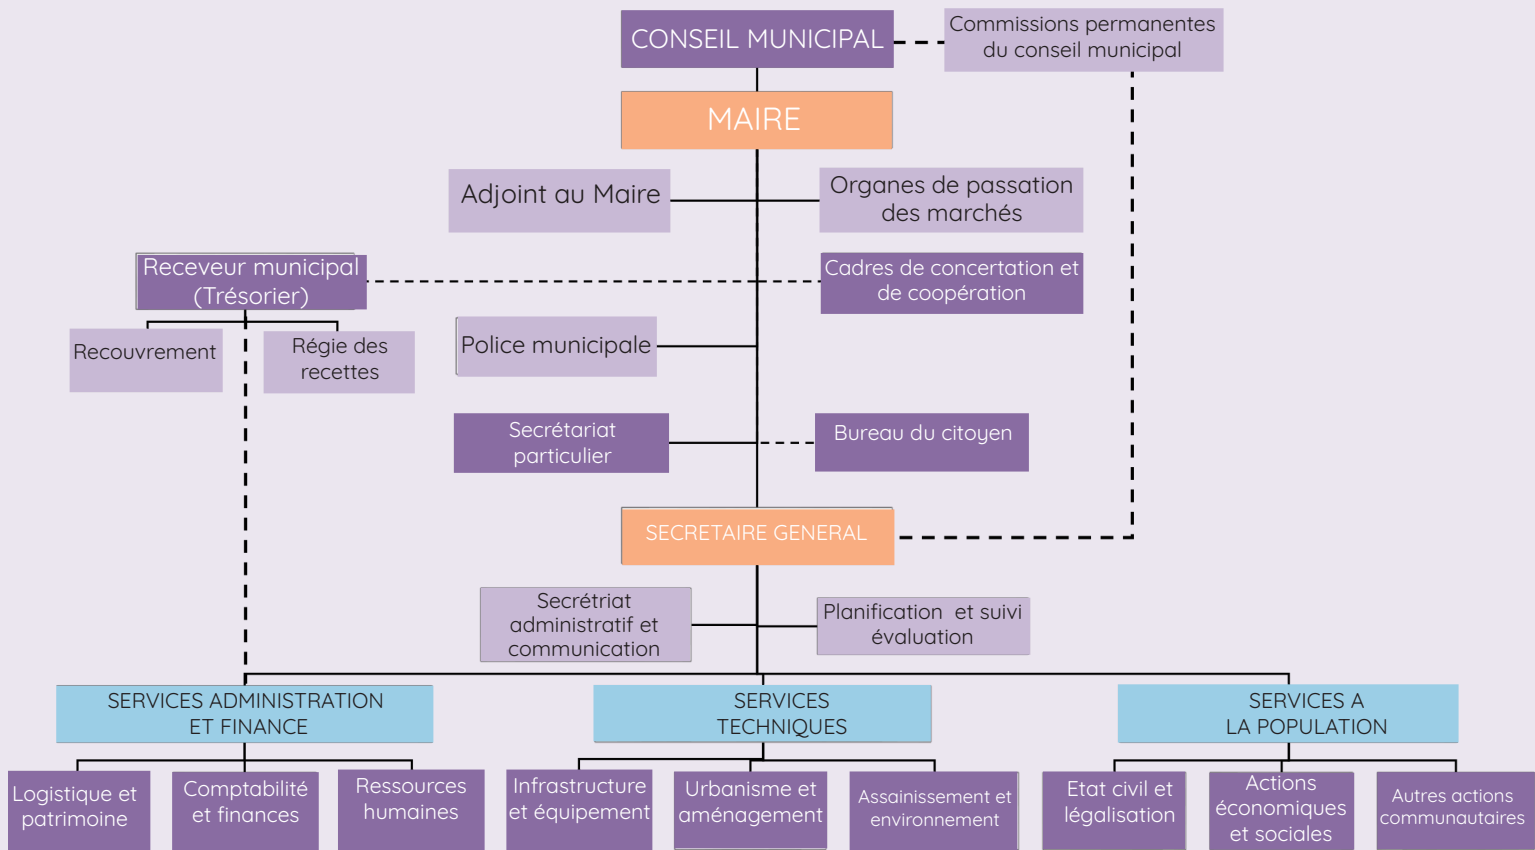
CONSEIL MUNICIPAL

Commissions permanentes du conseil municipal

MAIRE

Adjoint au Maire

Organes de passation des marchés

Receveur municipal (Trésorier)

Cadres de concertation et de coopération

Recouvrement

Régie des recettes

Police municipale

Secrétariat particulier

Bureau du citoyen

SECRETAIRE GENERAL

Secrétriat administratif et communication

Planification et suivi évaluation

SERVICES ADMINISTRATION ET FINANCE

SERVICES TECHNIQUES

SERVICES A LA POPULATION

Logistique et patrimoine

Comptabilité et finances

Ressources humaines

Infrastructure et équipement

Urbanisme et aménagement

Assainissement et environnement

Etat civil et légalisation

Actions économiques et sociales

Autres actions communautaires